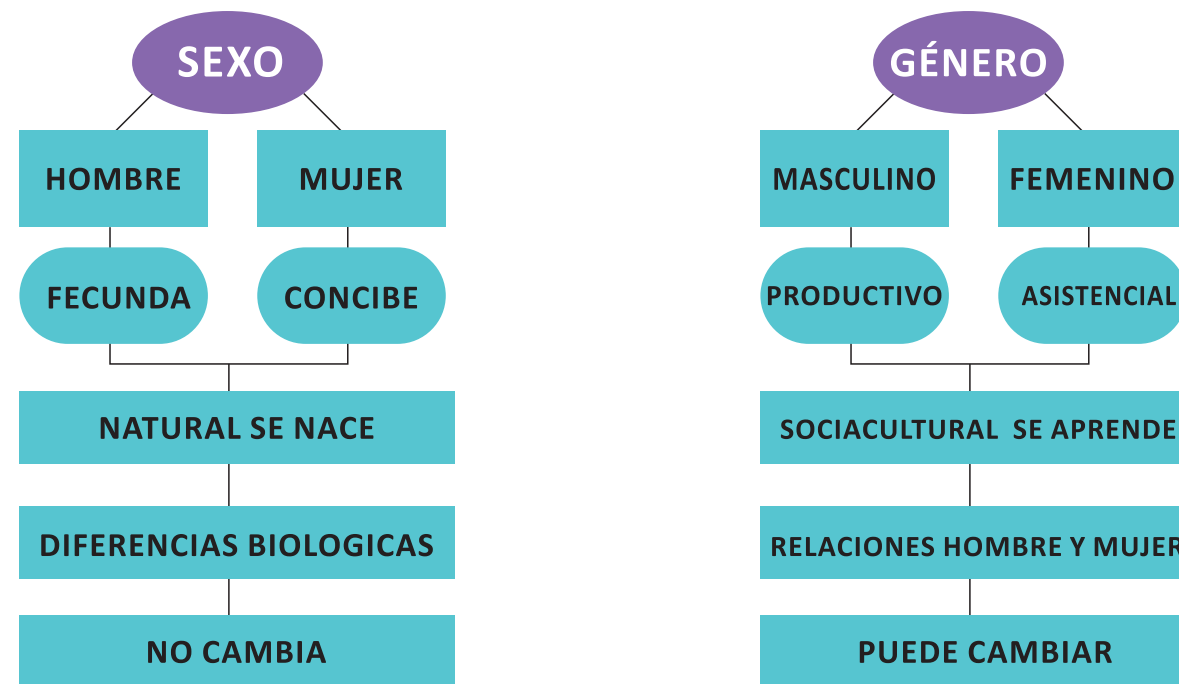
SEXO

HOMBRE

MUJER

FECUNDA

CONCIBE

NATURAL SE NACE

DIFERENCIAS BIOLOGICAS

NO CAMBIA

GÉNERO

MASCULINO

FEMENINO

PRODUCTIVO

ASISTENCIAL

SOCIACULTURAL SE APRENDE

RELACIONES HOMBRE Y MUJER

PUEDE CAMBIAR